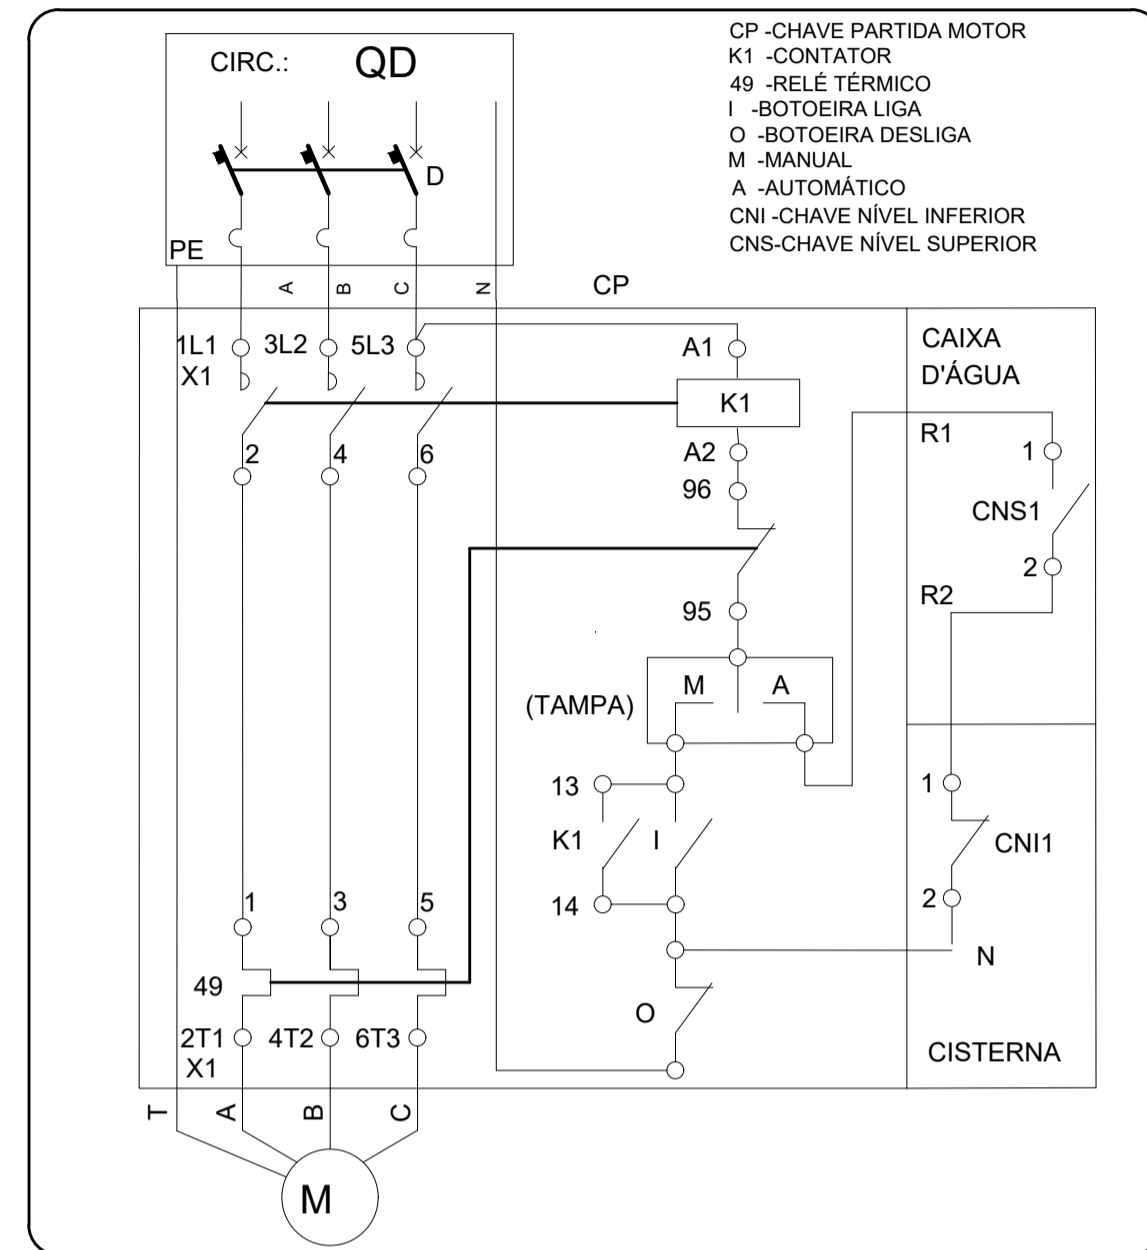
CP -CHAVE PARTIDA MOTOR
K1 -CONTATOR
49 -RELÉ TÉRMICO
I -BOTOEIRA LIGA
O -BOTOEIRA DESLIGA
M -MANUAL
A -AUTOMÁTICO
CNI -CHAVE NÍVEL INFERIOR
CNS-CHAVE NÍVEL SUPERIOR

CIRC.: QD

D

PE

A B C N

CP

1L1 3L2 5L3
X1

A1

K1

CAIXA D'ÁGUA

R1

1

CNS1

2

R2

2 4 6

A2
96

95

(TAMPA) M A

13

K1 I

14

1 3 5

49

2T1 4T2 6T3
X1

O

1

CNI1

2

N

CISTERNA

T A B C

M